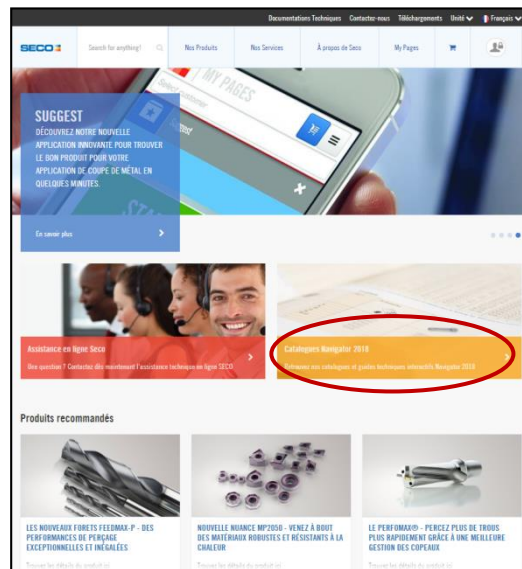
Documentations Techniques Contacter-nous Téléchargements Unité Français

SECO

Search for anything!

Nos Produits

Nos Services

À propos de Seco

My Pages

MY PAGES

SUGGEST

DÉCOUVREZ NOTRE NOUVELLE APPLICATION INNOVANTE POUR TROUVER LE BON PRODUIT POUR VOTRE APPLICATION DE COUPE DE MÉTAL EN QUELQUES MINUTES.

En savoir plus

Assistance en ligne Seco

Une question ? Contactez dès maintenant l'assistance technique en ligne SECO

Catalogues Navigator 2018

Retrouvez nos catalogues et guides techniques interactifs Navigator 2018

Produits recommandés

LES NOUVEAUX FORETS FEEDMAX-P - DES PERFORMANCES DE PERÇAGE EXCEPTIONNELLES ET INÉGALÉES

Trouver les détails du produit ici

NOUVELLE NUANCE MP2050 - VENEZ À BOUT DES MATÉRIAUX ROBUSTES ET RÉSISTANTS À LA CHALEUR

Trouver les détails du produit ici

LE PERFOMAX® - PERCEZ PLUS DE TROUS PLUS RAPIDEMENT GRÂCE À UNE MEILLEURE GESTION DES COPEAUX

Trouver les détails du produit ici